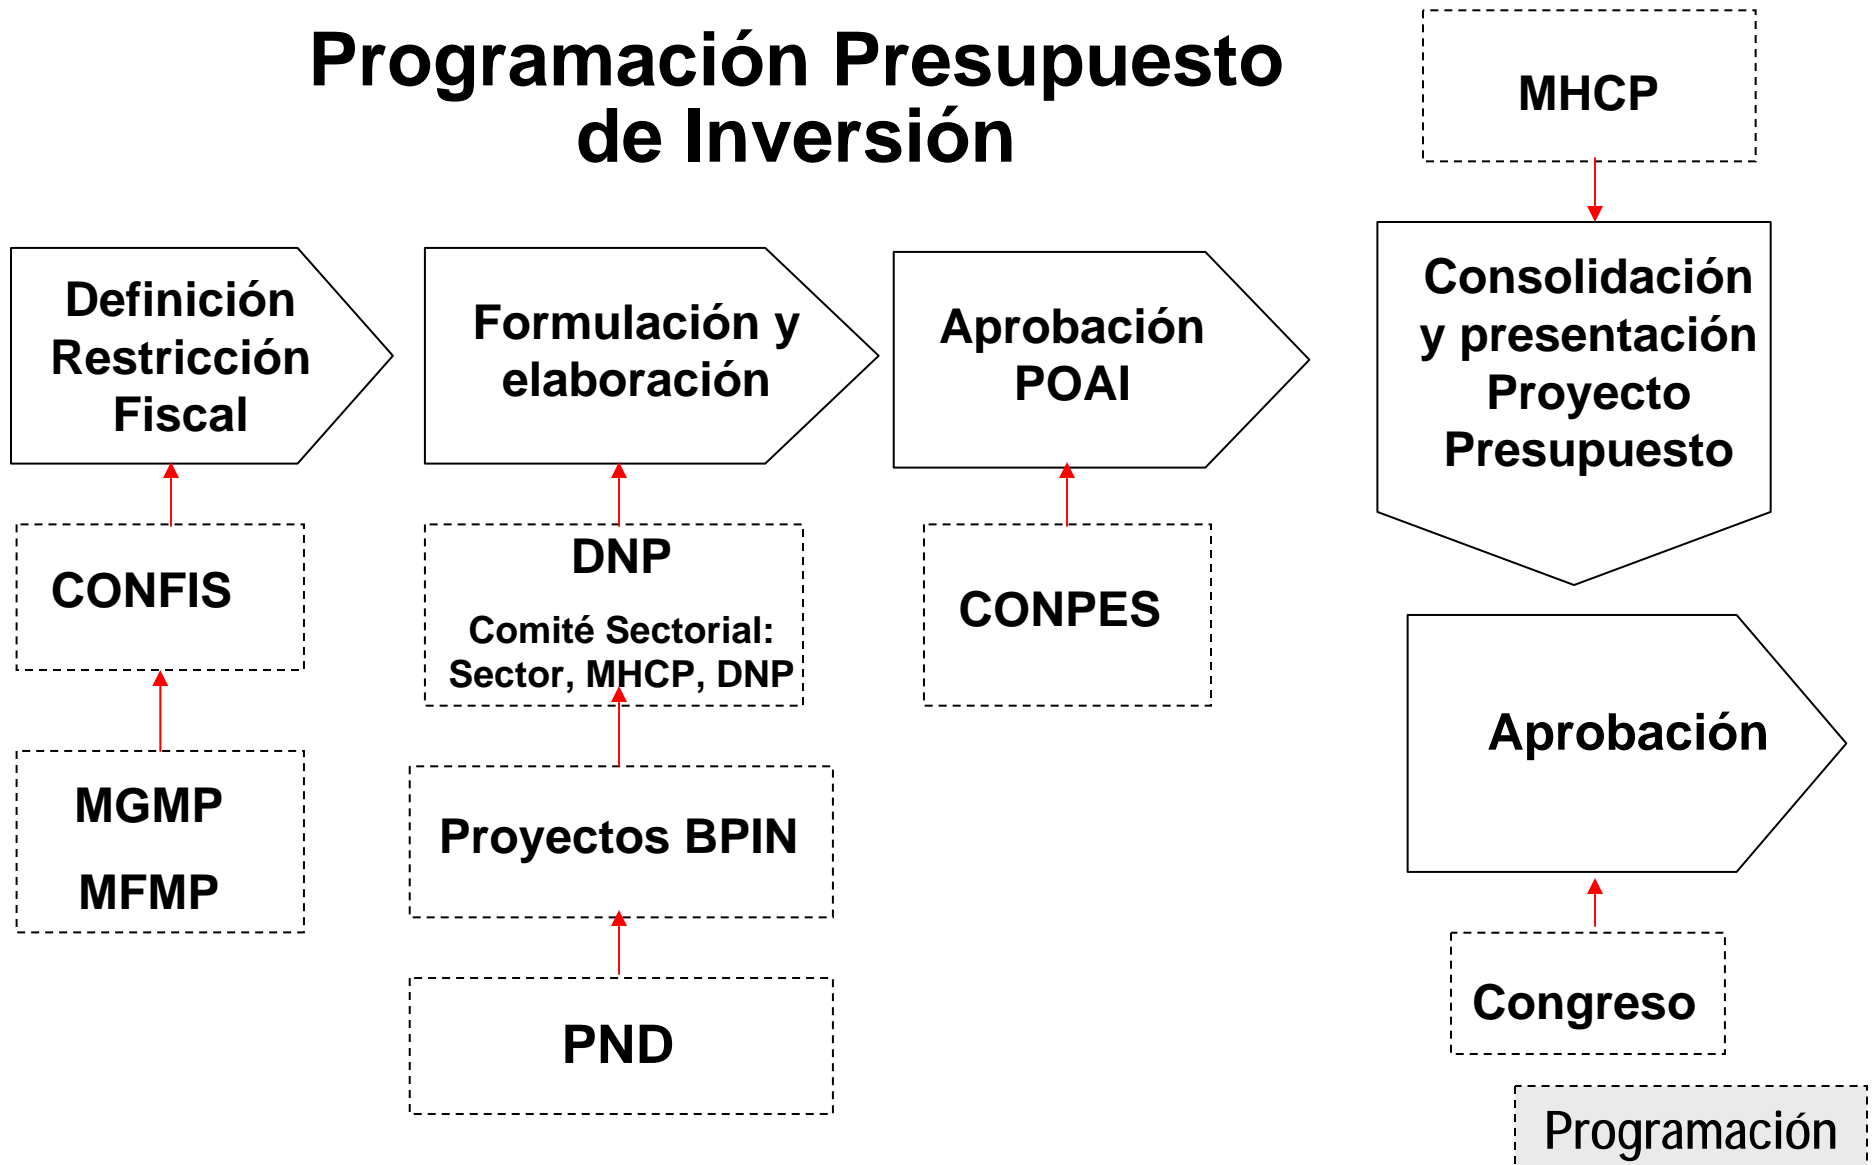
Programación Presupuesto de Inversión

MHCP

Definición Restricción Fiscal

Formulación y elaboración

Aprobación POAI

Consolidación y presentación Proyecto Presupuesto

CONFIS

DNP

Comité Sectorial: Sector, MHCP, DNP

CONPES

MGMP

MFMP

Proyectos BPIN

PND

Aprobación

Congreso

Programación